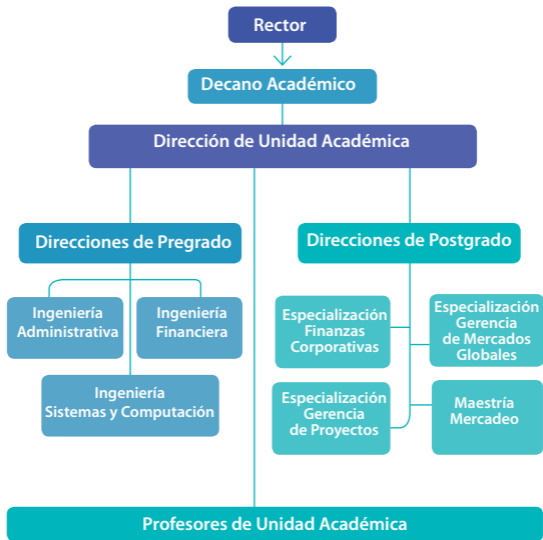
Rector

Decano Académico

Dirección de Unidad Académica

Direcciones de Pregrado

Ingeniería Administrativa

Ingeniería Financiera

Ingeniería Sistemas y Computación

Direcciones de Postgrado

Especialización Finanzas Corporativas

Especialización Gerencia de Mercados Globales

Especialización Gerencia de Proyectos

Maestría Mercadeo

Profesores de Unidad Académica